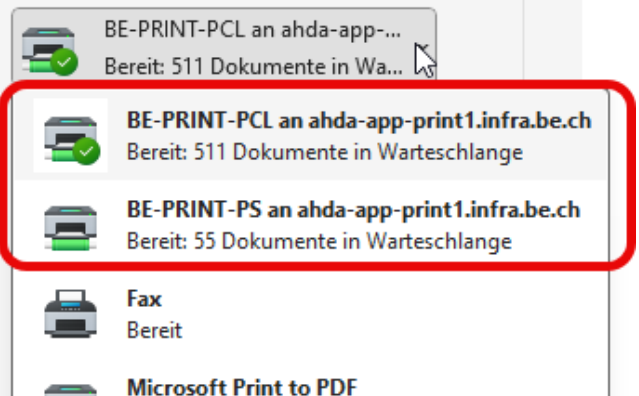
BE-PRINT-PCL an ahda-app-...
Bereit: 511 Dokumente in Wa...

BE-PRINT-PCL an ahda-app-print1.infra.be.ch
Bereit: 511 Dokumente in Warteschlange

BE-PRINT-PS an ahda-app-print1.infra.be.ch
Bereit: 55 Dokumente in Warteschlange

Fax
Bereit

Microsoft Print to PDF